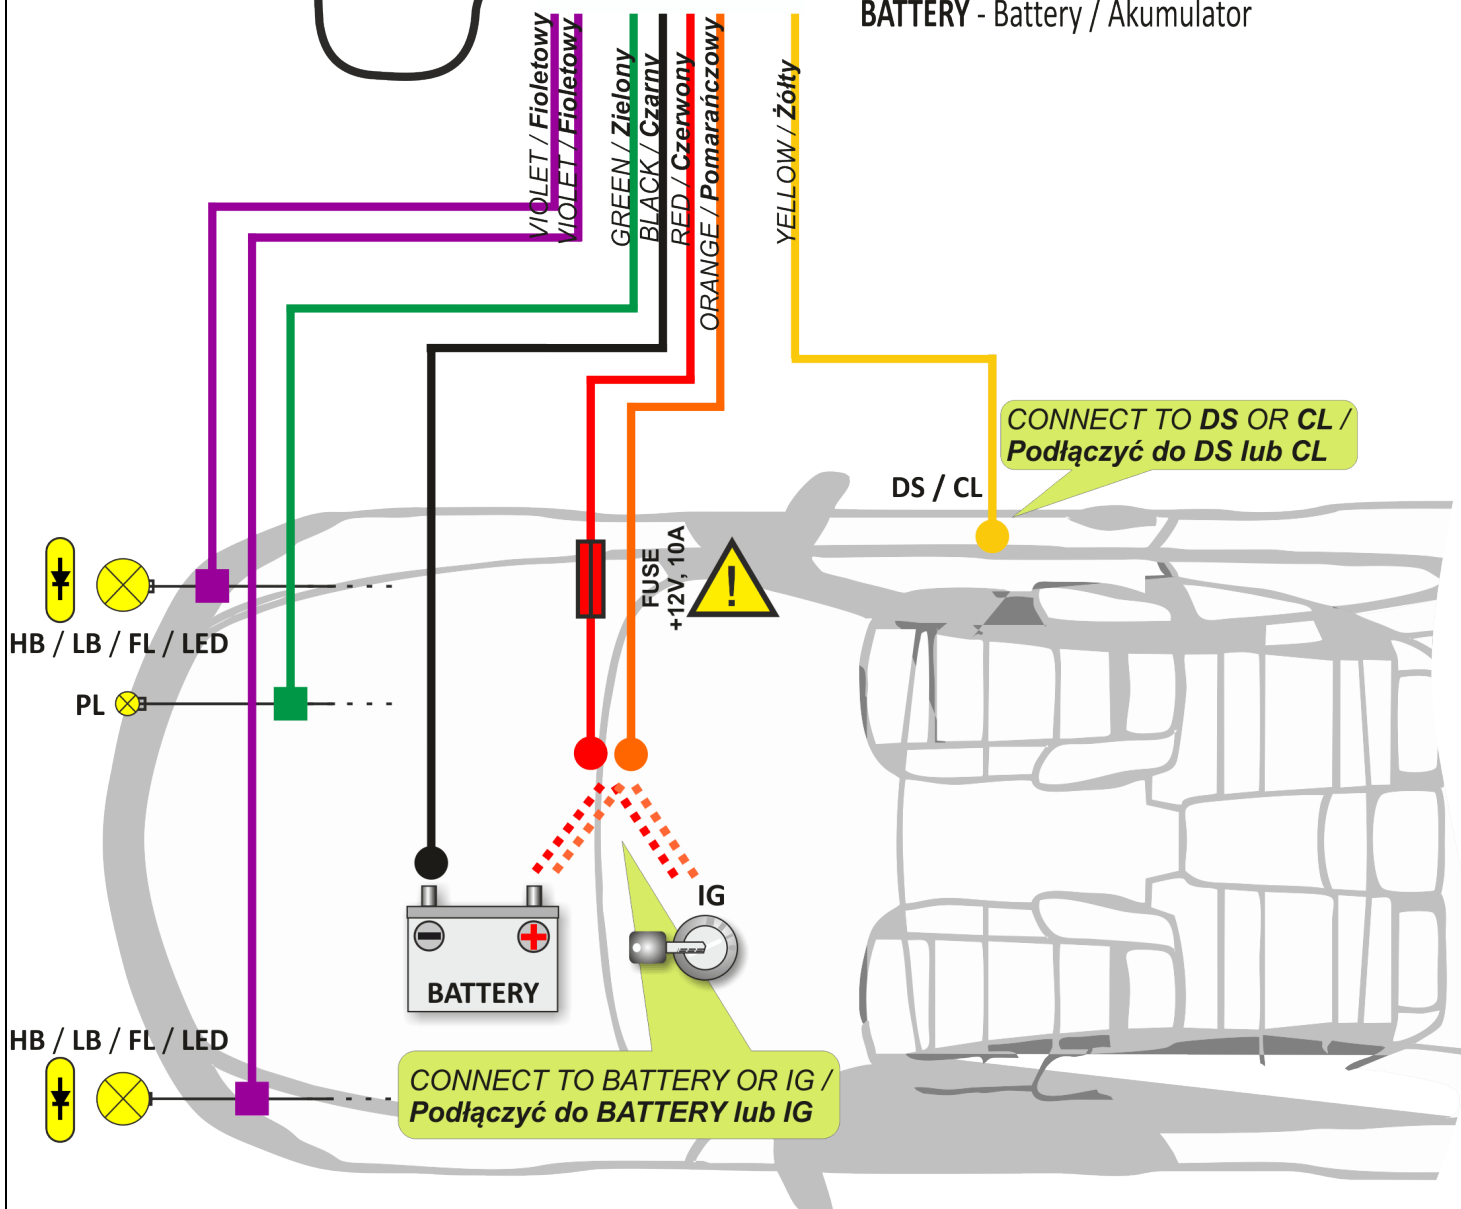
BATTERY - Battery / Akumulator

VIOLET / Fioletowy
VIOLET / Fioletowy
GREEN / Zielony
BLACK / Czarny
RED / Czerwony
ORANGE / Pomarańczowy
YELLOW / Żółty

CONNECT TO DS OR CL / Podłączyć do DS lub CL

DS / CL

FUSE +12V, 10A

HB / LB / FL / LED

PL

IG

BATTERY

HB / LB / FL / LED

CONNECT TO BATTERY OR IG / Podłączyć do BATTERY lub IG